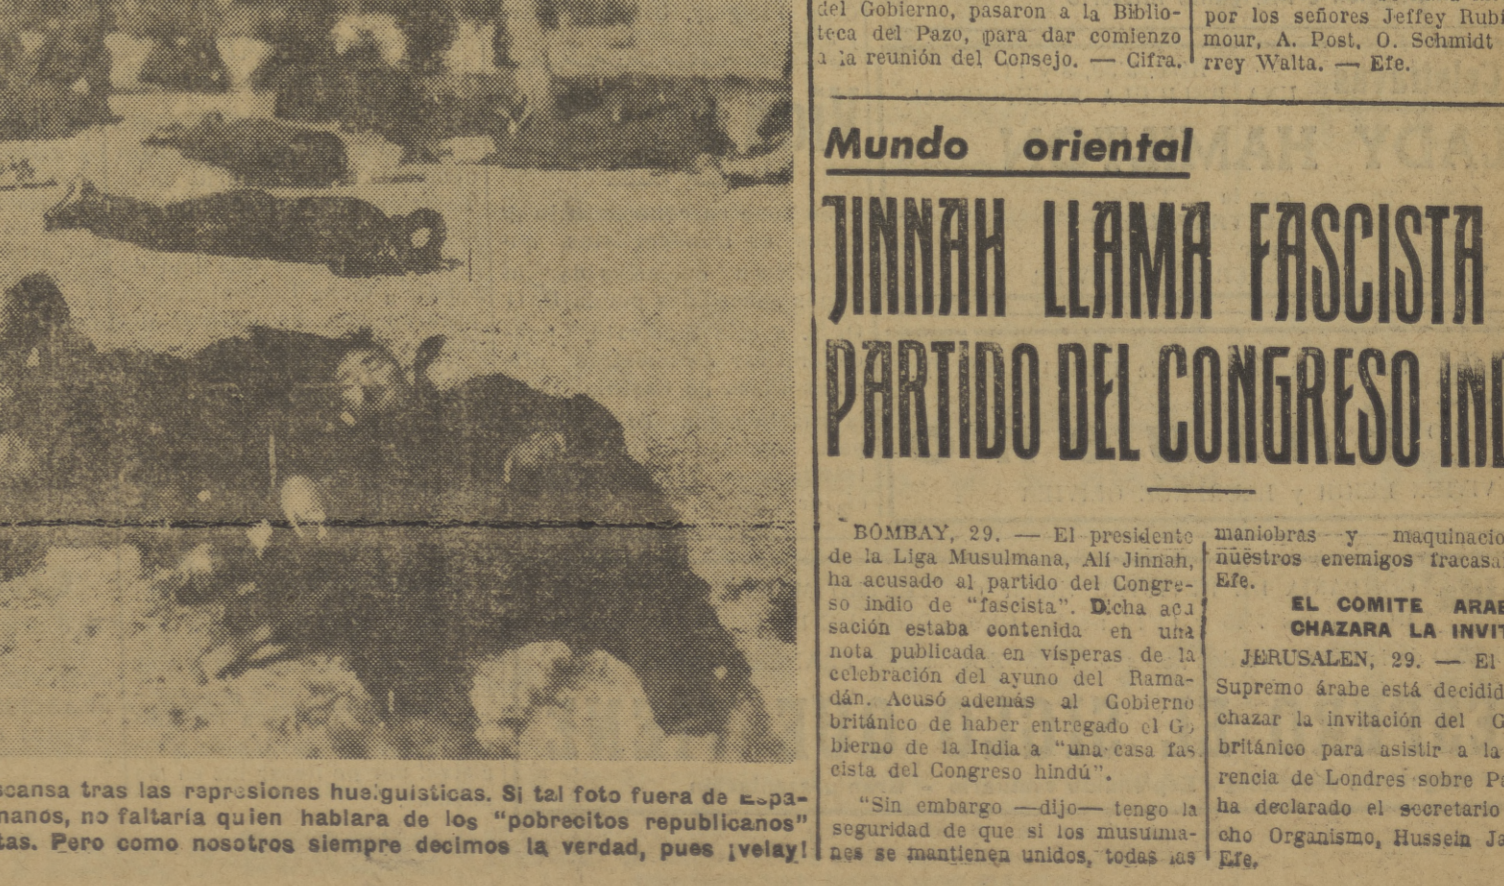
scansa tras las represiones huelguísticas. Si tal foto fuera de Espa-
manos, no faltaría quien hablara de los "pobrecitos republicanos"
tas. Pero como nosotros siempre decimos la verdad, pues ¡velay!

del Gobierno, pasaron a la Biblioteca del Pazo, para dar comienzo a la reunión del Consejo. — Cifra.

por los señores Jeffey Rubi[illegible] mour, A. Post, O. Schmidt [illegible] rrey Walta. — Efe.

Mundo oriental

JINNAH LLAMA FASCISTA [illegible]
PARTIDO DEL CONGRESO IN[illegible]

BOMBAY, 29. — El presidente de la Liga Musulmana, Alí Jinnah, ha acusado al partido del Congreso indio de "fascista". Dicha acusación estaba contenida en una nota publicada en vísperas de la celebración del ayuno del Ramadán. Acusó además al Gobierno británico de haber entregado el Gobierno de la India a "una casa fascista del Congreso hindú".

"Sin embargo —dijo— tengo la seguridad de que si los musulmanes se mantienen unidos, todas las

maniobras y maquinacio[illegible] nuestros enemigos fracasa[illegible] Efe.

EL COMITE ARA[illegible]
CHAZARA LA INVIT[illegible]

JERUSALEN, 29. — El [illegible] Supremo árabe está decidid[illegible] chazar la invitación del G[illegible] británico para asistir a la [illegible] rencia de Londres sobre Pa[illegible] ha declarado el secretario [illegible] cho Organismo, Hussein Ja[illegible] Efe.